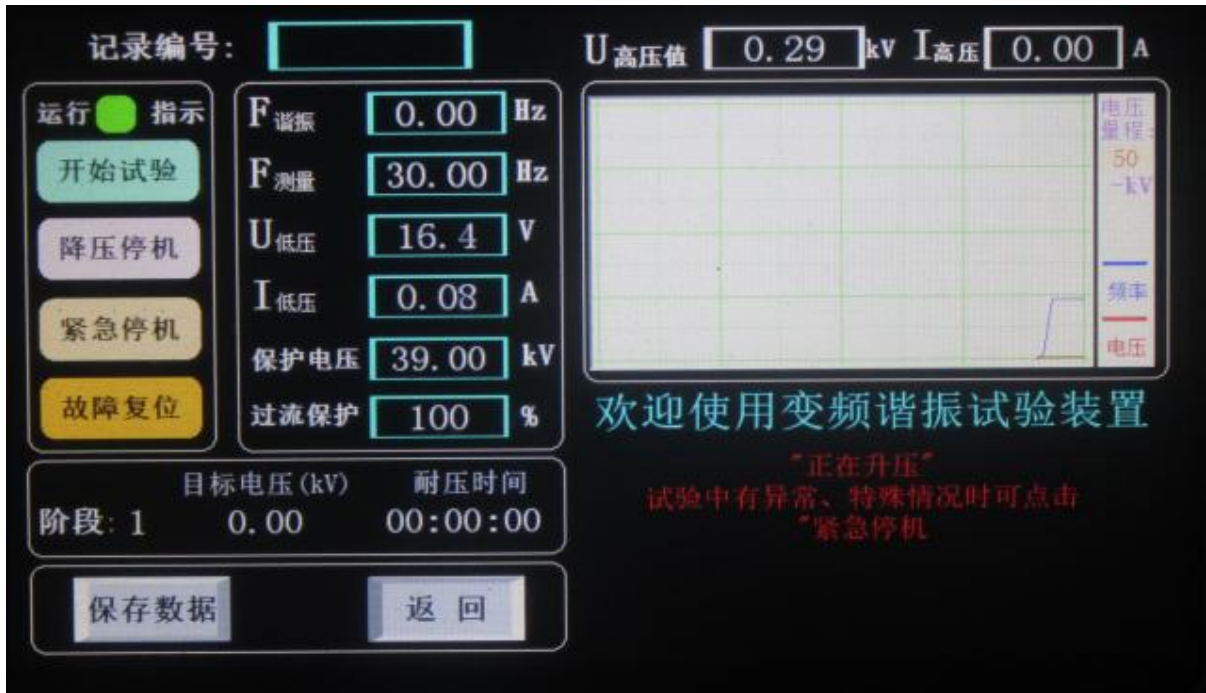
记录编号:

U高压值 0.29 kV I高压 0.00 A

运行 指示

开始试验

降压停机

紧急停机

故障复位

F谐振 0.00 Hz

F测量 30.00 Hz

U低压 16.4 V

I低压 0.08 A

保护电压 39.00 kV

过流保护 100 %

电压量程: 50 -kV

频率

电压

欢迎使用变频谐振试验装置

目标电压(kV) 耐压时间

阶段: 1 0.00 00:00:00

"正在升压"
试验中有异常、特殊情况时可点击
"紧急停机

保存数据

返 回